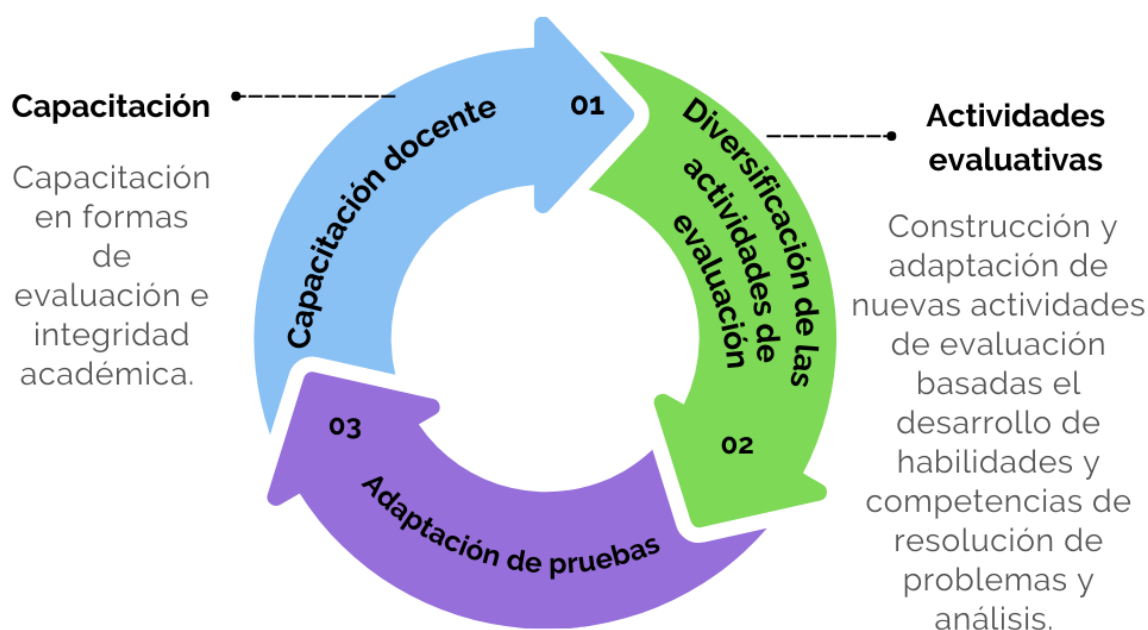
Capacitación

Capacitación en formas de evaluación e integridad académica.

Capacitación docente

01

Diversificación de las actividades de evaluación

02

Adaptación de pruebas

03

Actividades evaluativas

Construcción y adaptación de nuevas actividades de evaluación basadas el desarrollo de habilidades y competencias de resolución de problemas y análisis.